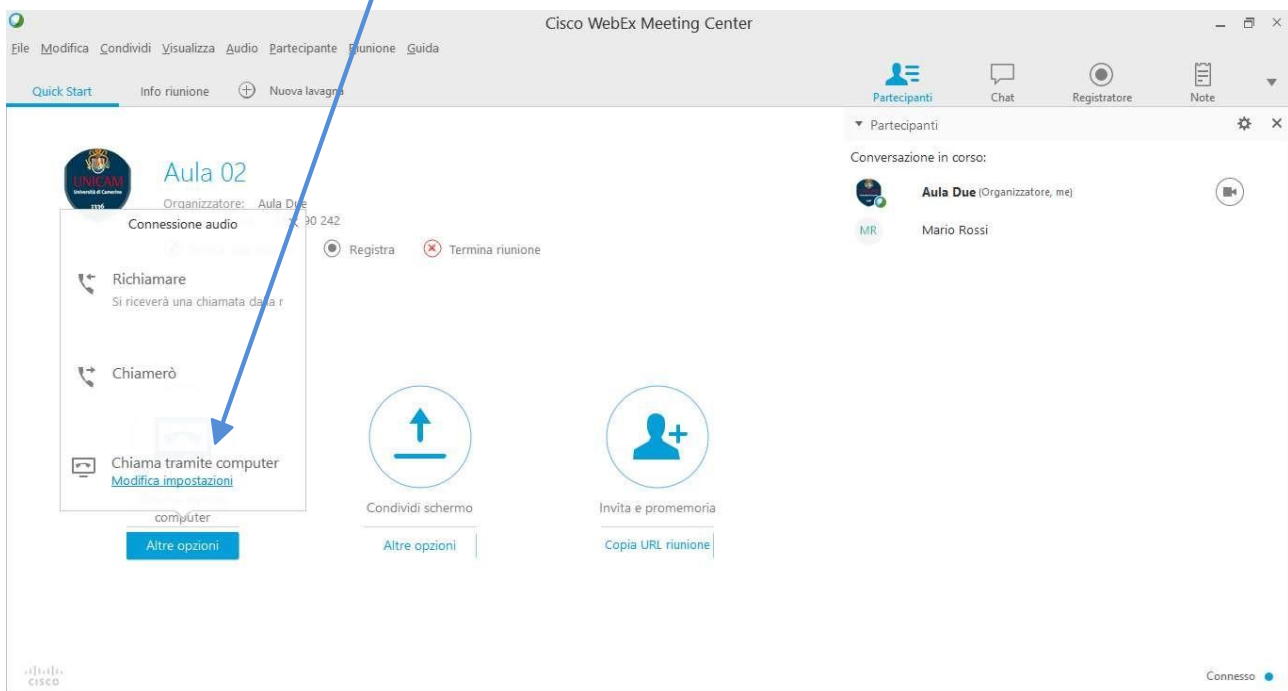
Cisco WebEx Meeting Center

File Modifica Condividi Visualizza Audio Partecipante Riunione Guida

Quick Start Info riunione Nuova lavagna

Partecipanti Chat Registratore Note

Partecipanti

Conversazione in corso:

Aula Due (Organizzatore, me)

MR Mario Rossi

UNICAM Università di Camerino 1336

Aula 02

Organizzatore: Aula Due

90 242

Connessione audio

Registra Termina riunione

Richiamare
Si riceverà una chiamata dalla r

Chiamerò

Chiama tramite computer
Modifica impostazioni

computer

Altre opzioni

Condividi schermo

Altre opzioni

Invita e promemoria

Copia URL riunione

cisco

Connesso